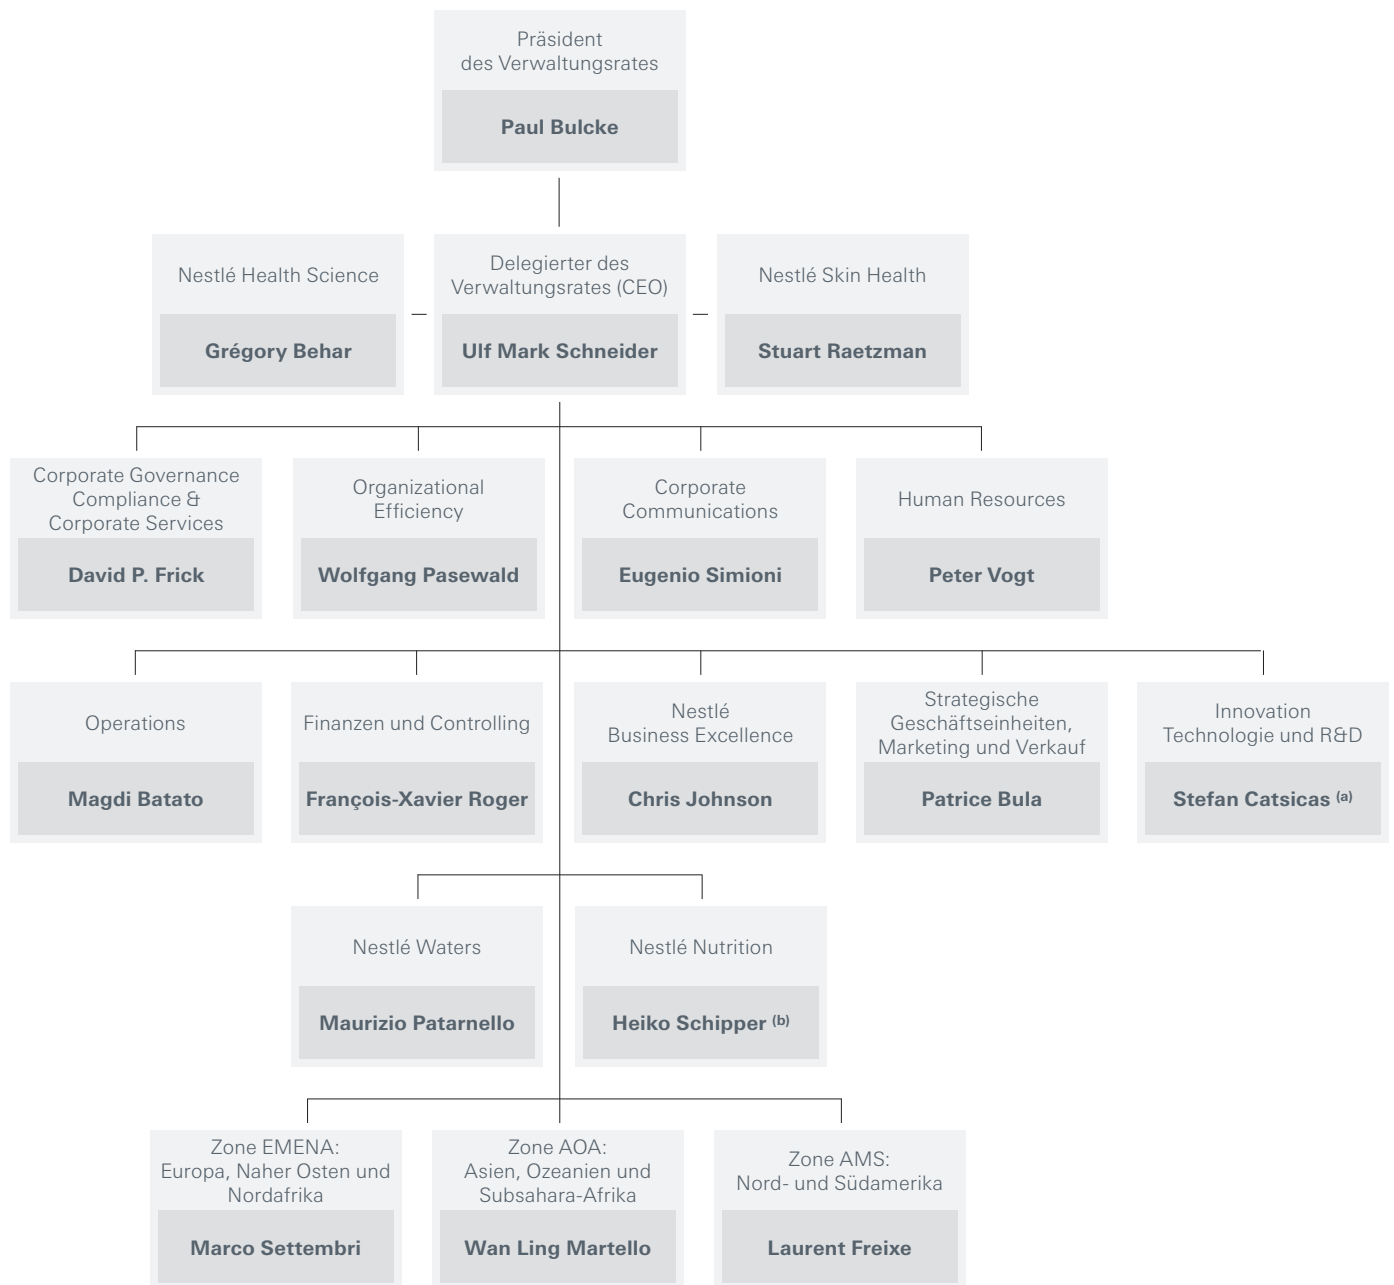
Präsident des Verwaltungsrates

Paul Bulcke

Nestlé Health Science

Grégory Behar

Delegierter des Verwaltungsrates (CEO)

Ulf Mark Schneider

Nestlé Skin Health

Stuart Raetzman

Corporate Governance Compliance & Corporate Services

David P. Frick

Organizational Efficiency

Wolfgang Pasewald

Corporate Communications

Eugenio Simioni

Human Resources

Peter Vogt

Operations

Magdi Batato

Finanzen und Controlling

François-Xavier Roger

Nestlé Business Excellence

Chris Johnson

Strategische Geschäftseinheiten, Marketing und Verkauf

Patrice Bula

Innovation Technologie und R&D

Stefan Catsicas $^{(a)}$

Nestlé Waters

Maurizio Patarnello

Nestlé Nutrition

Heiko Schipper $^{(b)}$

Zone EMENA: Europa, Naher Osten und Nordafrika

Marco Settembri

Zone AOA: Asien, Ozeanien und Subsahara-Afrika

Wan Ling Martello

Zone AMS: Nord- und Südamerika

Laurent Freixe